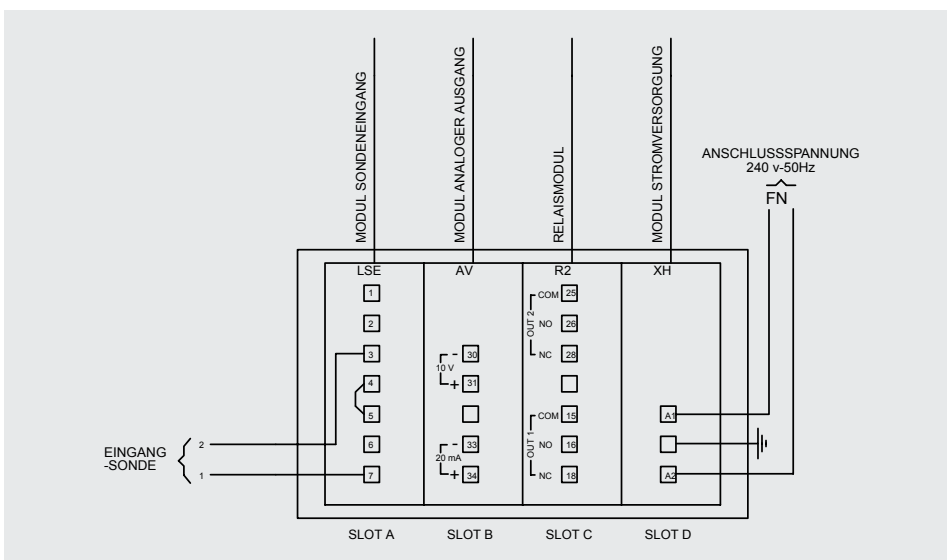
MODUL SONDENEINGANG
MODUL ANALOGER AUSGANG
RELAISMODUL
MODUL STROMVERSORGUNG

ANSCHLUSSSPANNUNG
240 v-50Hz
FN

LSE
AV
R2
XH

1
2
3
4
5
6
7

- 30
10 V
+ 31

- 33
20 mA
+ 34

COM 25
OUT 2
NO 26
NC 28

COM 15
OUT 1
NO 16
NC 18

A1
A2

EINGANG
-SONDE
2
1

SLOT A
SLOT B
SLOT C
SLOT D